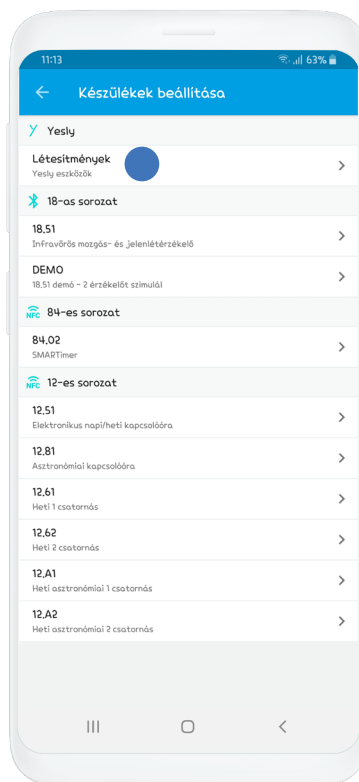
11:13 63%

Készülékek beállítása

Yesly

Létesítmények
Yesly eszközök

18-as sorozat

18,51
Infravörös mozgás- és jelenlétérzékelő

DEMO
18,51 demó - 2 érzékelőt szimulál

NFC 84-es sorozat

84,02
SMARTimer

NFC 12-es sorozat

12,51
Elektronikus napi/heti kapcsolóóra

12,81
Asztronómiai kapcsolóóra

12,61
Heti 1 csatornás

12,62
Heti 2 csatornás

12,A1
Heti asztronómiai 1 csatornás

12,A2
Heti asztronómiai 2 csatornás